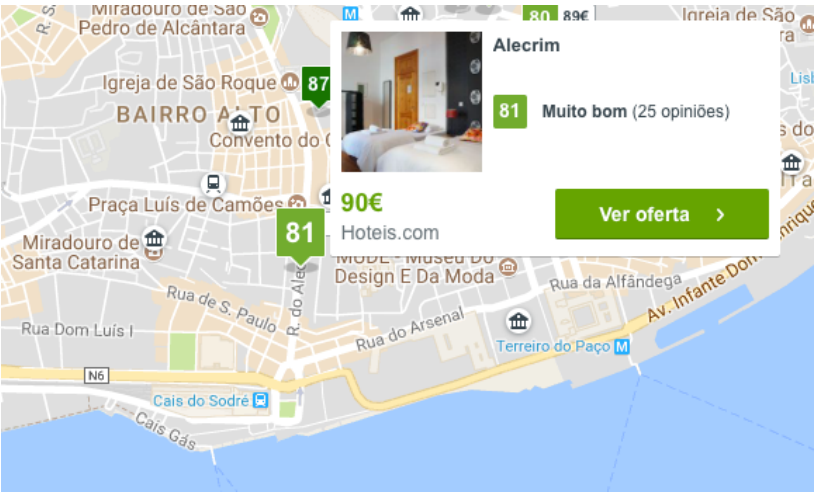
Miradouro de São Pedro de Alcântara

80 89€

Igreja de São

Igreja de São Roque

87

BAIRRO ALTO

Convento do C

Praça Luís de Camões

Miradouro de Santa Catarina

81

Alecrim

81 Muito bom (25 opiniões)

90€

Hoteis.com

Ver oferta ›

MUDE - Museu Do Design E Da Moda

Rua da Alfândega

Av. Infante Dom Henrique

Rua de S. Paulo

R. do Alecrim

Rua Dom Luís I

Rua do Arsenal

Terreiro do Paço

N6

Cais do Sodré

Cais Gás